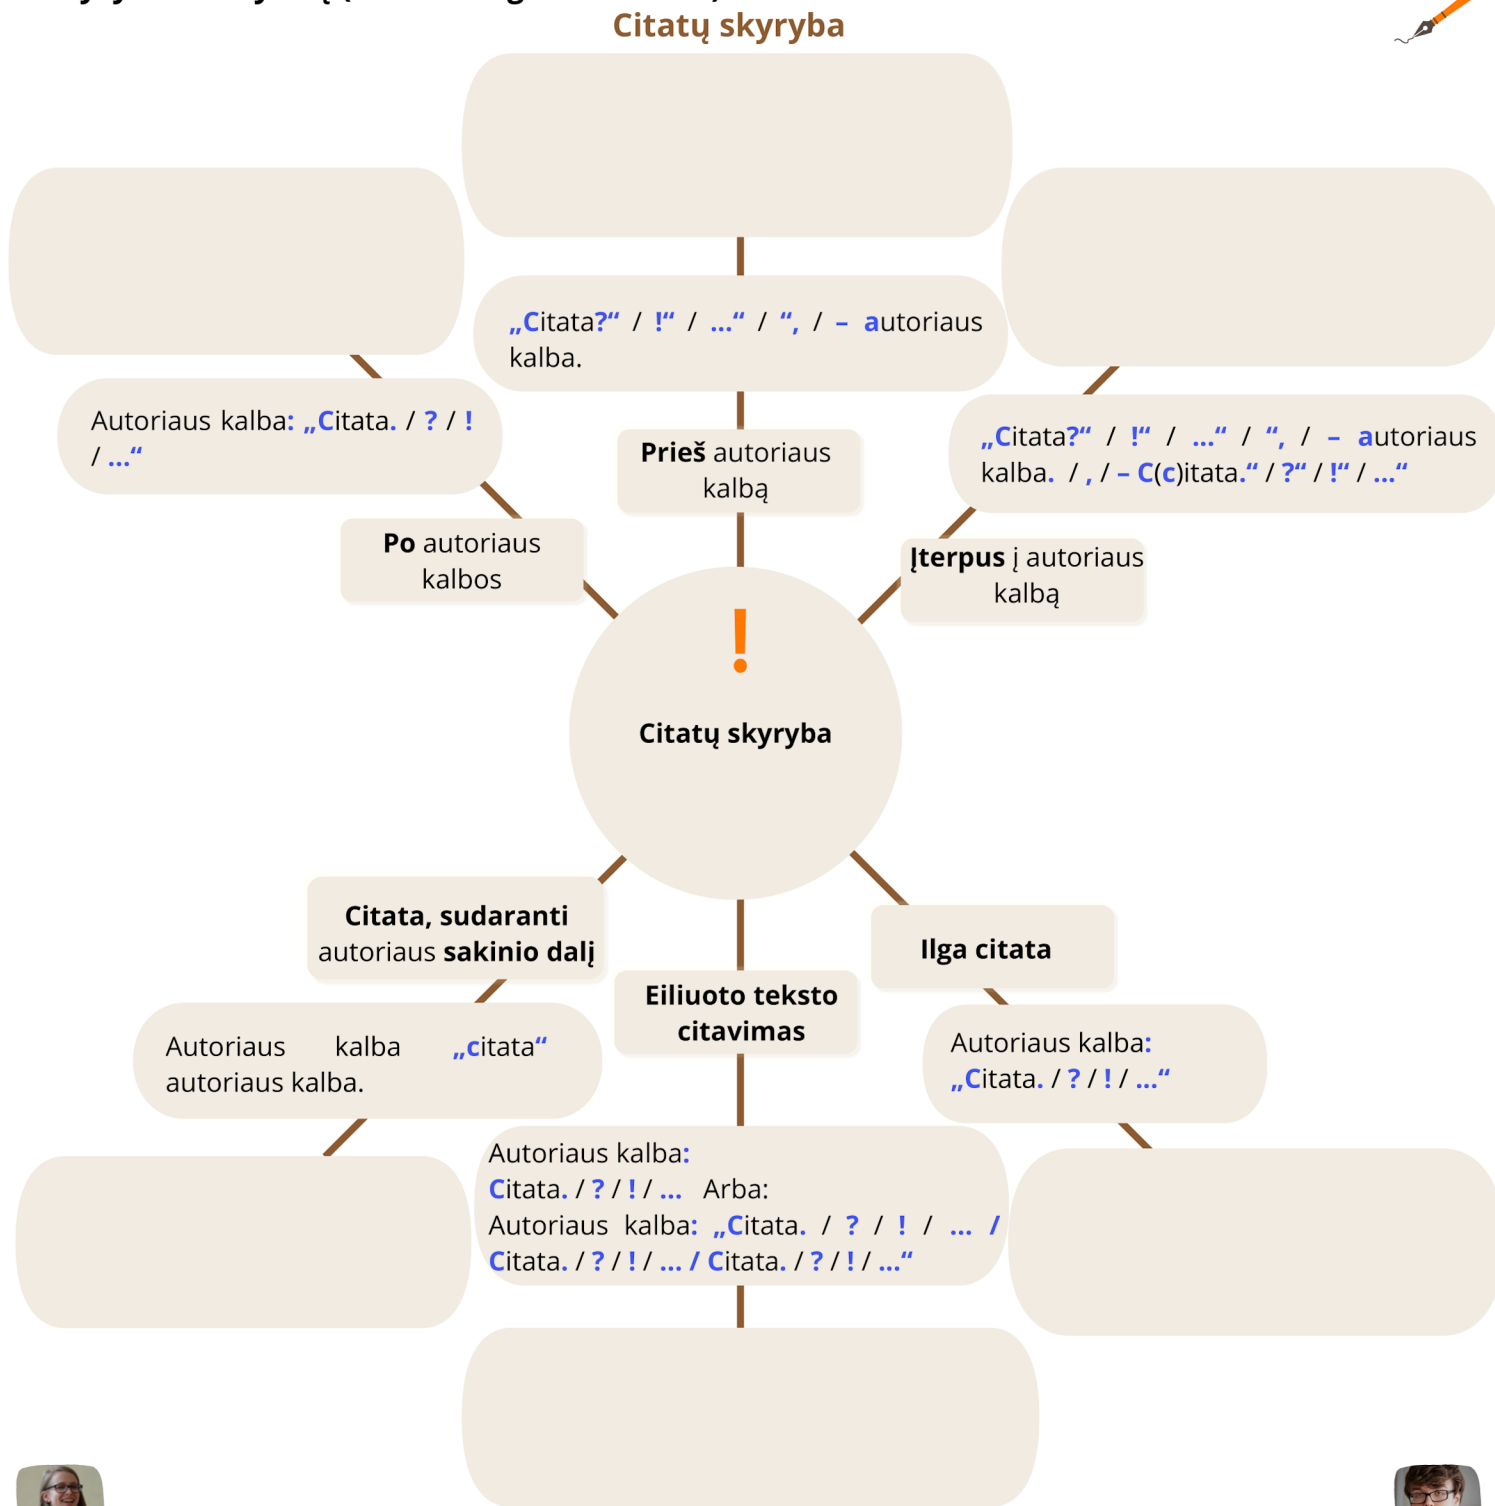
Citatų skyryba

„Citata?“ / !“ / ...“ / “, / – autoriaus kalba.

Autoriaus kalba: „Citata. / ? / ! / ...“

Prieš autoriaus kalbą

„Citata?“ / !“ / ...“ / “, / – autoriaus kalba. / , / – C(c)itata.“ / ?“ / !“ / ...“

Po autoriaus kalbos

Įterpus į autoriaus kalbą

!

Citatų skyryba

Citata, sudaranti autoriaus sakinio dalį

Ilga citata

Eiliuoto teksto citavimas

Autoriaus kalba „citata“ autoriaus kalba.

Autoriaus kalba: „Citata. / ? / ! / ...“

Autoriaus kalba: Citata. / ? / ! / ... Arba: Autoriaus kalba: „Citata. / ? / ! / ... / Citata. / ? / ! / ... / Citata. / ? / ! / ...“